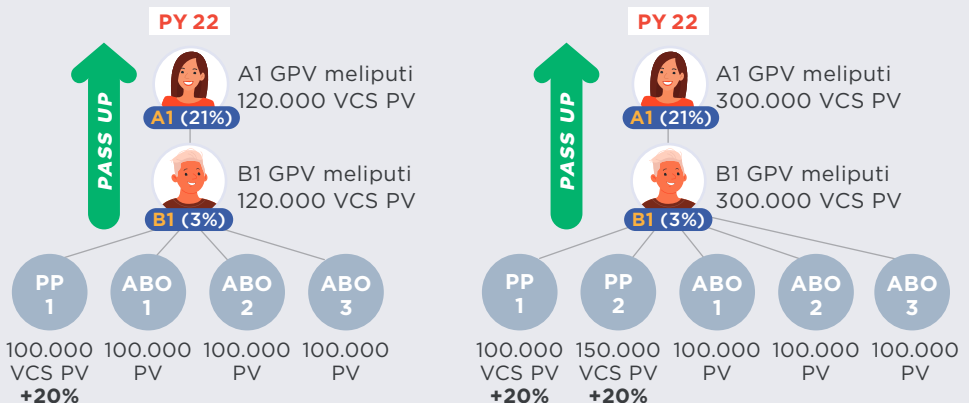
PY 22

PASS UP

A1 GPV meliputi 120.000 VCS PV

A1 (21%)

B1 GPV meliputi 120.000 VCS PV

B1 (3%)

PP 1

ABO 1

ABO 2

ABO 3

100.000 VCS PV +20%

100.000 PV

100.000 PV

100.000 PV

PY 22

PASS UP

A1 GPV meliputi 300.000 VCS PV

A1 (21%)

B1 GPV meliputi 300.000 VCS PV

B1 (3%)

PP 1

PP 2

ABO 1

ABO 2

ABO 3

100.000 VCS PV +20%

150.000 VCS PV +20%

100.000 PV

100.000 PV

100.000 PV